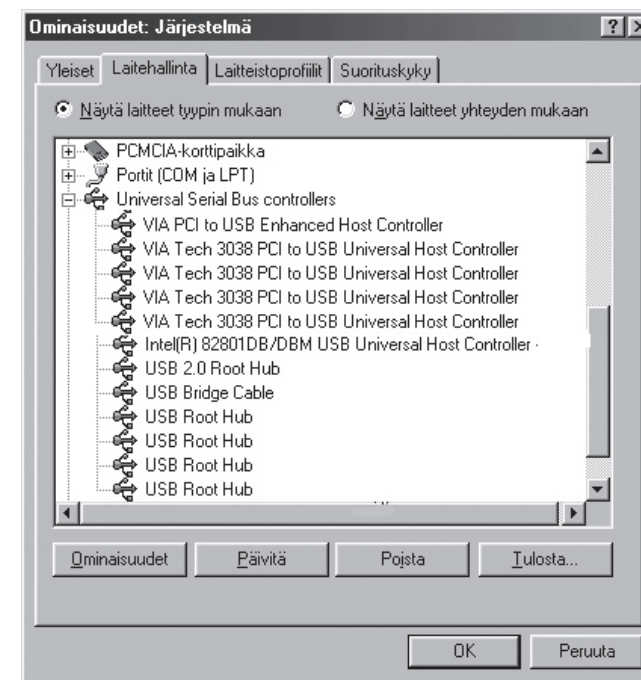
Ominaisuudet: Järjestelmä

?

Yleiset | Laitehallinta | Laitteistoprofiilit | Suorituskyky

Näytä laitteet tyypin mukaan

Näytä laitteet yhteyden mukaan

PCMCIA-korttipaikka
Portit (COM ja LPT)
Universal Serial Bus controllers
VIA PCI to USB Enhanced Host Controller
VIA Tech 3038 PCI to USB Universal Host Controller
VIA Tech 3038 PCI to USB Universal Host Controller
VIA Tech 3038 PCI to USB Universal Host Controller
VIA Tech 3038 PCI to USB Universal Host Controller
Intel(R) 82801DB/DBM USB Universal Host Controller
USB 2.0 Root Hub
USB Bridge Cable
USB Root Hub
USB Root Hub
USB Root Hub
USB Root Hub

Ominaisuudet | Päivitä | Poista | Tulosta...

OK | Peruuta